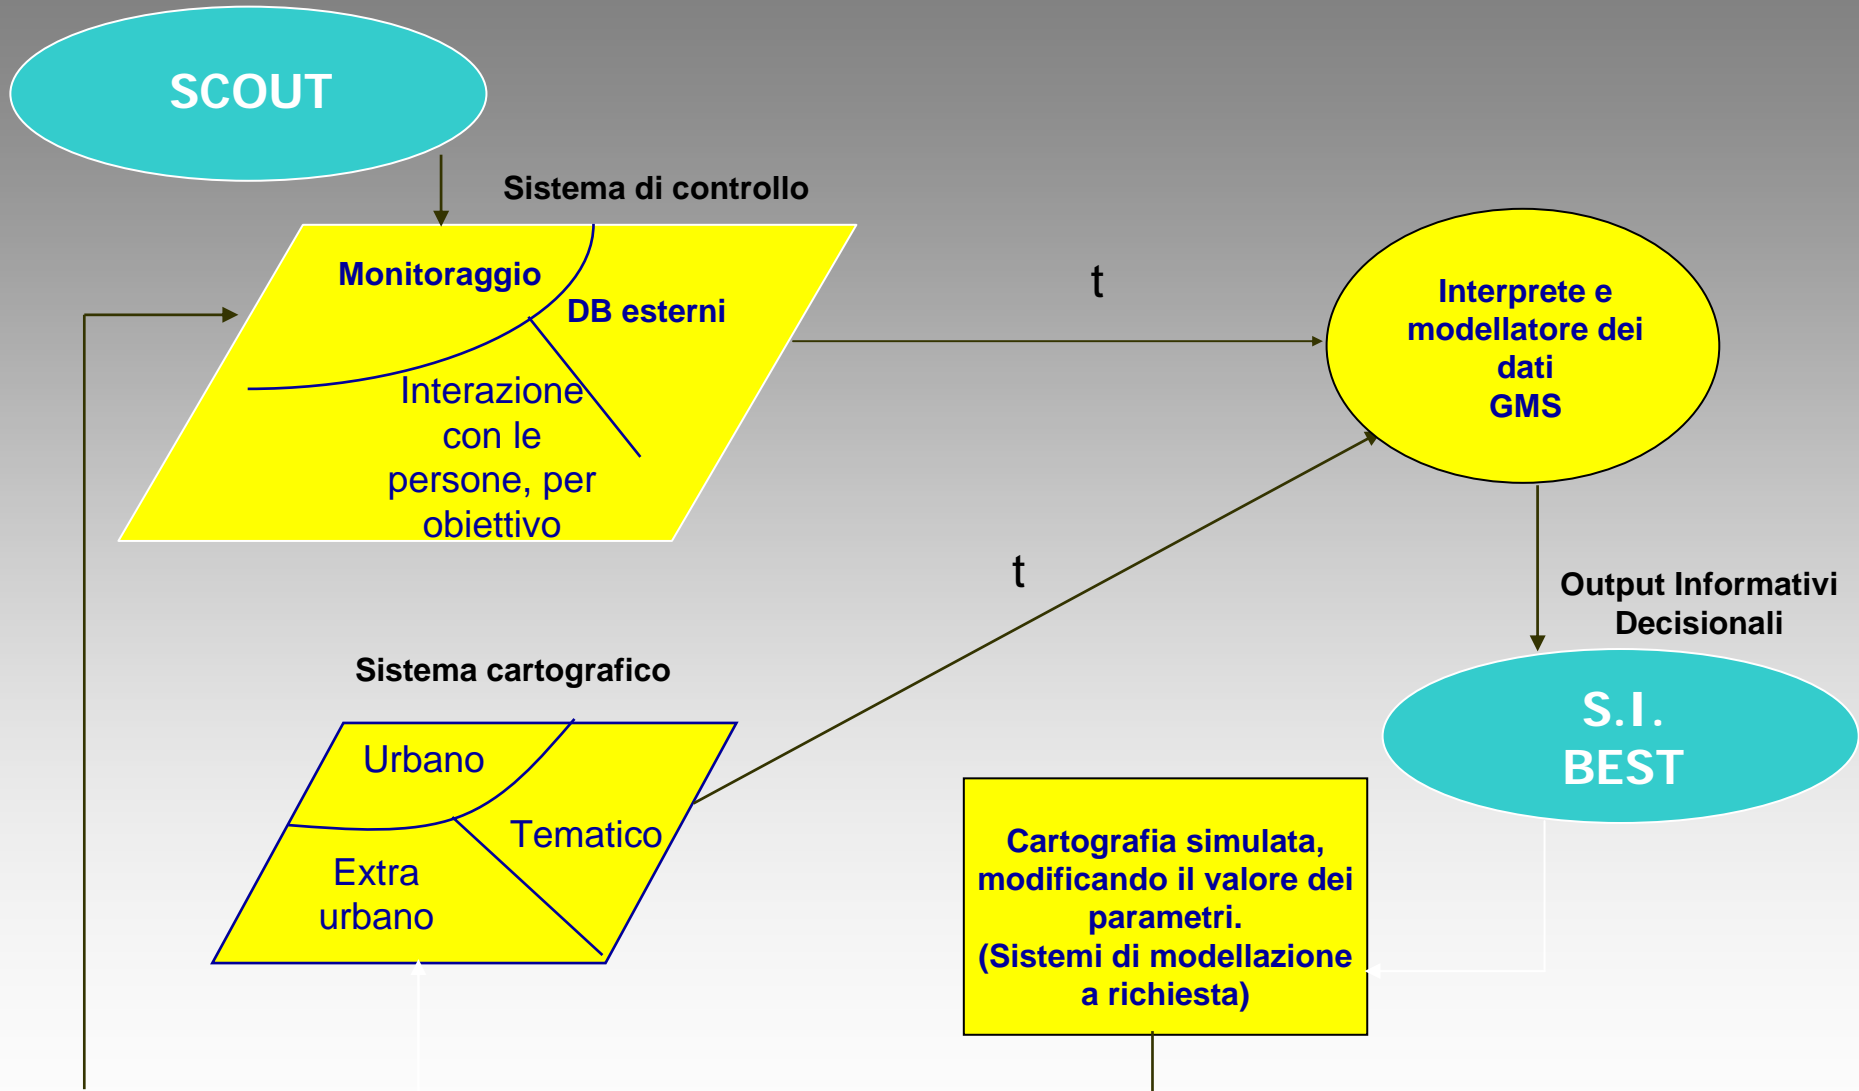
SCOUT

Sistema di controllo

Monitoraggio

DB esterni

Interazione con le persone, per obiettivo

t

Interprete e modellatore dei dati GMS

t

Output Informativi Decisionali

S.I. BEST

Sistema cartografico

Urbano

Tematico

Extra urbano

Cartografia simulata, modificando il valore dei parametri. (Sistemi di modellazione a richiesta)